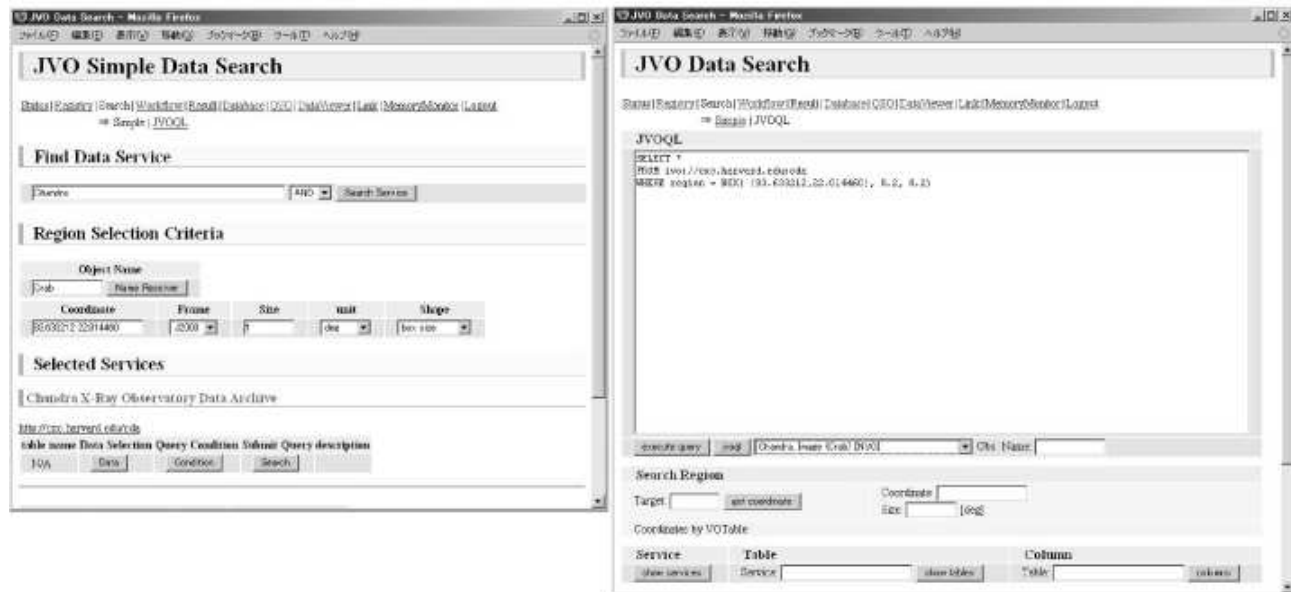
JVO Data Search - Mozilla Firefox
ファイル(F) 編集(E) 表示(V) 移動(G) ブックマーク(B) ツール(T) ヘルプ(H)

JVO Simple Data Search

Status | Registry | Search | Workflow | Result | Database | QSO | DataViewer | Link | MemoryMonitor | Logout
⇒ Simple | JVOQL

Find Data Service

Chandra | AND | Search Service

Region Selection Criteria

Object Name
Crab | Name Resolver

| Coordinate | Frame | Size | unit | Shape |
|---|---|---|---|---|
| 83.633212 22.014460 | J2000 | 1 | deg | box size |

Selected Services

Chandra X-Ray Observatory Data Archive

http://cxc.harvard.edu/cda

| table name | Data Selection | Query Condition | Submit Query | description |
|---|---|---|---|---|
| IOA | Data | Condition | Search | |

JVO Data Search - Mozilla Firefox
ファイル(F) 編集(E) 表示(V) 移動(G) ブックマーク(B) ツール(T) ヘルプ(H)

JVO Data Search

Status | Registry | Search | Workflow | Result | Database | QSO | DataViewer | Link | MemoryMonitor | Logout
⇒ Simple | JVOQL

JVOQL

SELECT *
FROM ivo://cxc.harvard.edu/cda
WHERE region = BOX( (83.633212,22.014460), 0.2, 0.2)

execute query | edit | Chandra Image (Crab) [NVO] | Obs. Name

Search Region

Target | get coordinate
Coordinate
Size | [deg]
Coordinate by VOTable

Service | Table | Column
show services | Service | show tables | Table | columns